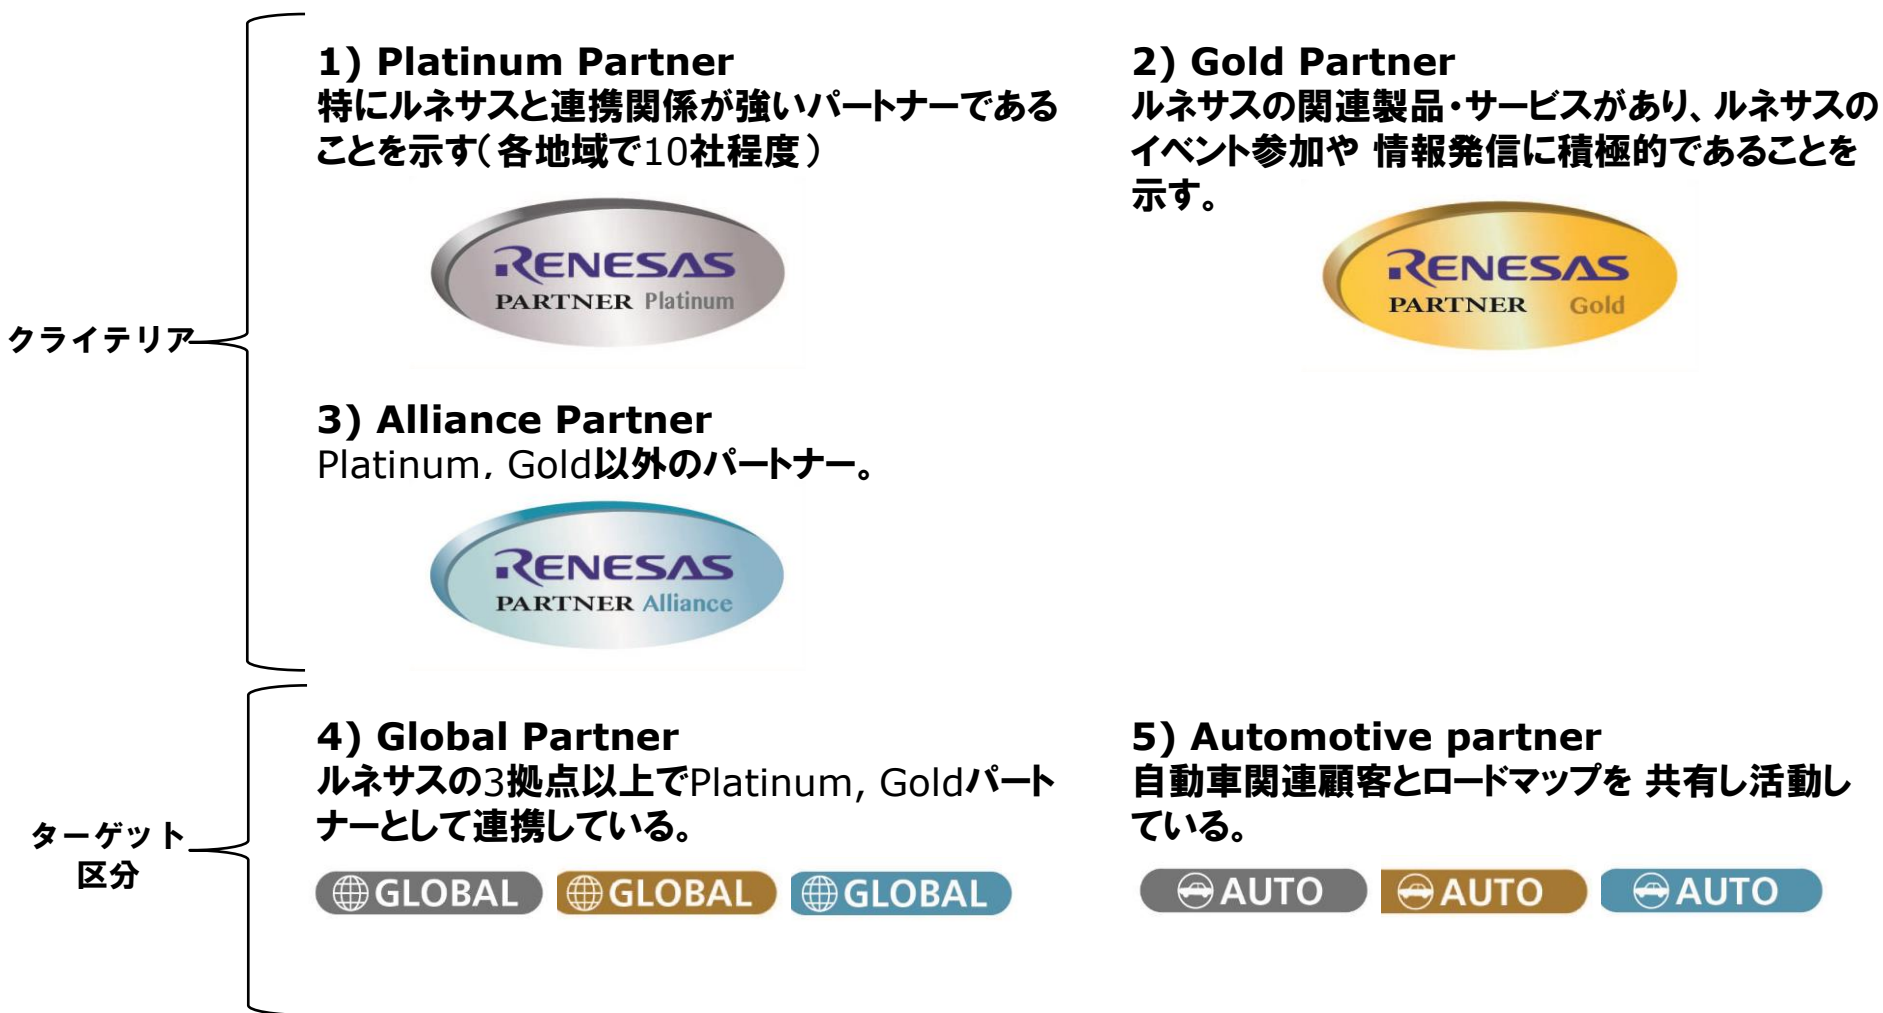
クライテリア

1) Platinum Partner
特にルネサスと連携関係が強いパートナーであることを示す（各地域で10社程度）

RENESAS
PARTNER Platinum

2) Gold Partner
ルネサスの関連製品・サービスがあり、ルネサスのイベント参加や 情報発信に積極的であることを示す。

RENESAS
PARTNER Gold

3) Alliance Partner
Platinum, Gold以外のパートナー。

RENESAS
PARTNER Alliance

ターゲット区分

4) Global Partner
ルネサスの3拠点以上でPlatinum, Goldパートナーとして連携している。

GLOBAL GLOBAL GLOBAL

5) Automotive partner
自動車関連顧客とロードマップを 共有し活動している。

AUTO AUTO AUTO